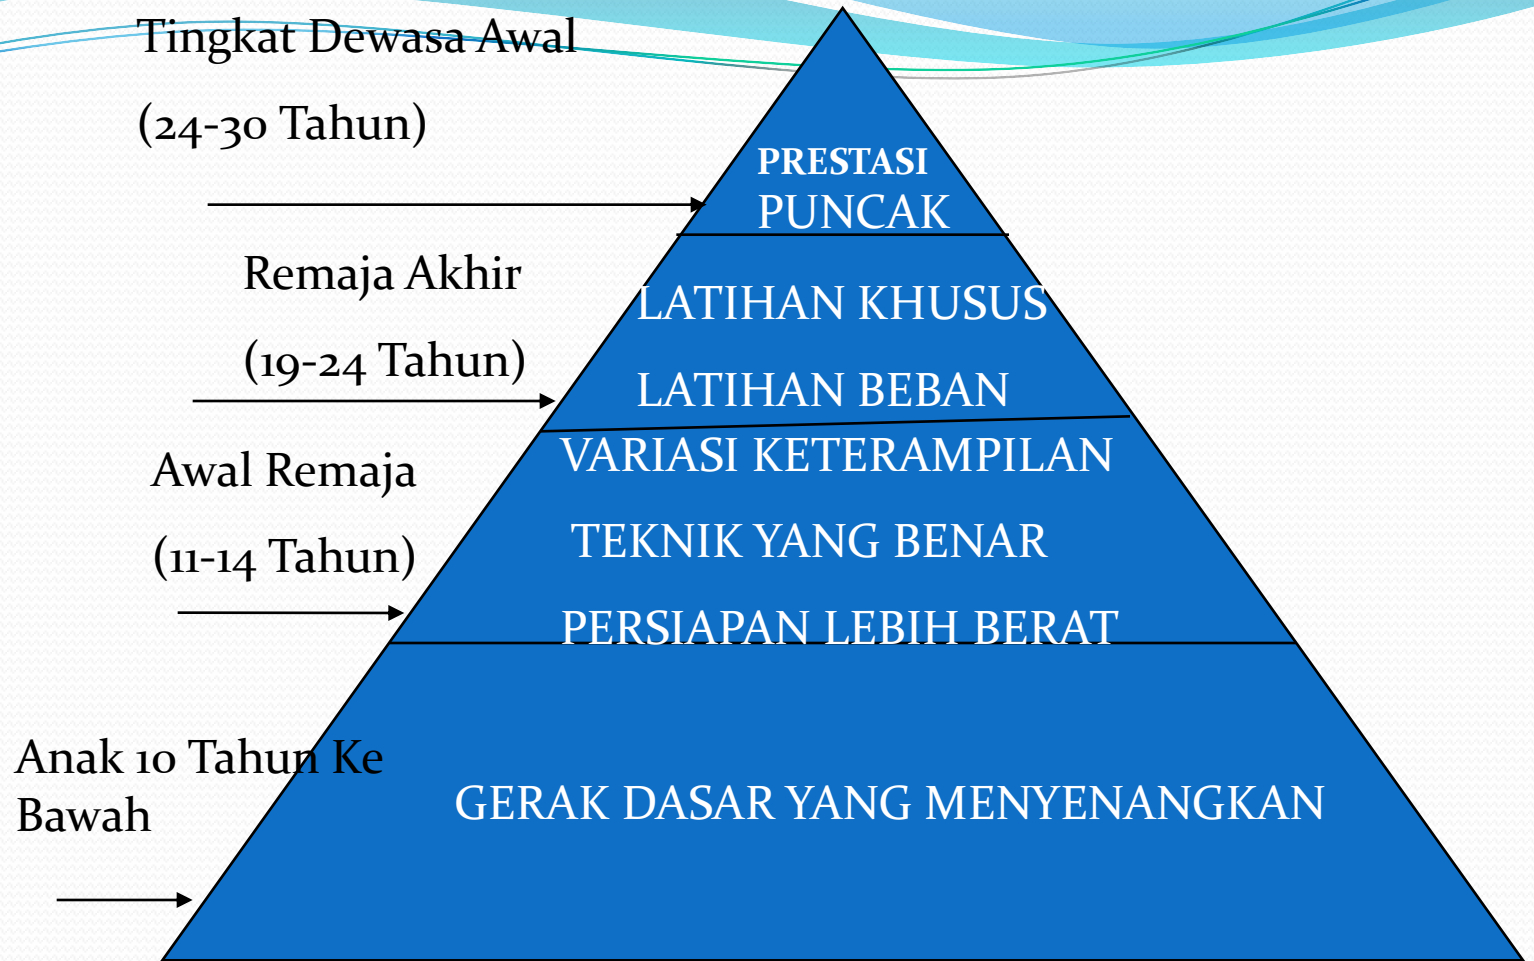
Tingkat Dewasa Awal

(24-30 Tahun)

PRESTASI
PUNCAK

Remaja Akhir

(19-24 Tahun)

LATIHAN KHUSUS

LATIHAN BEBAN

Awal Remaja

(11-14 Tahun)

VARIASI KETERAMPILAN

TEKNIK YANG BENAR

PERSIAPAN LEBIH BERAT

Anak 10 Tahun Ke Bawah

GERAK DASAR YANG MENYENANGKAN